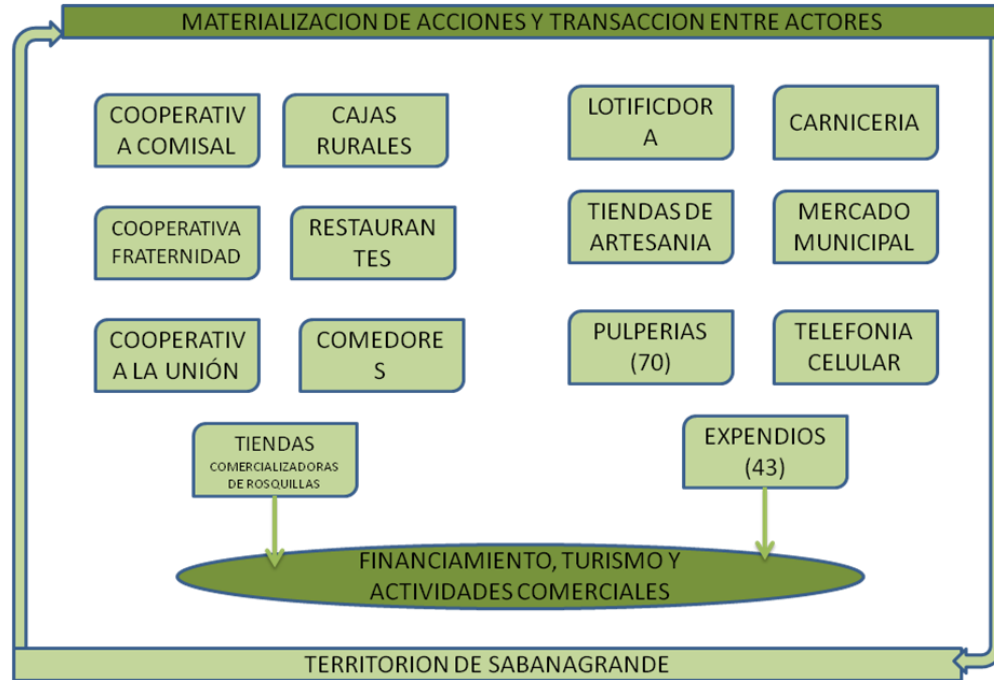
MATERIALIZACION DE ACCIONES Y TRANSACCION ENTRE ACTORES

COOPERATIV A COMISAL

CAJAS RURALES

LOTIFICDOR A

CARNICERIA

COOPERATIVA FRATERNIDAD

RESTAURAN TES

TIENDAS DE ARTESANIA

MERCADO MUNICIPAL

COOPERATIV A LA UNIÓN

COMEDORE S

PULPERIAS (70)

TELEFONIA CELULAR

TIENDAS COMERCIALIZADORAS DE ROSQUILLAS

EXPENDIOS (43)

FINANCIAMIENTO, TURISMO Y ACTIVIDADES COMERCIALES

TERRITORION DE SABANAGRANDE